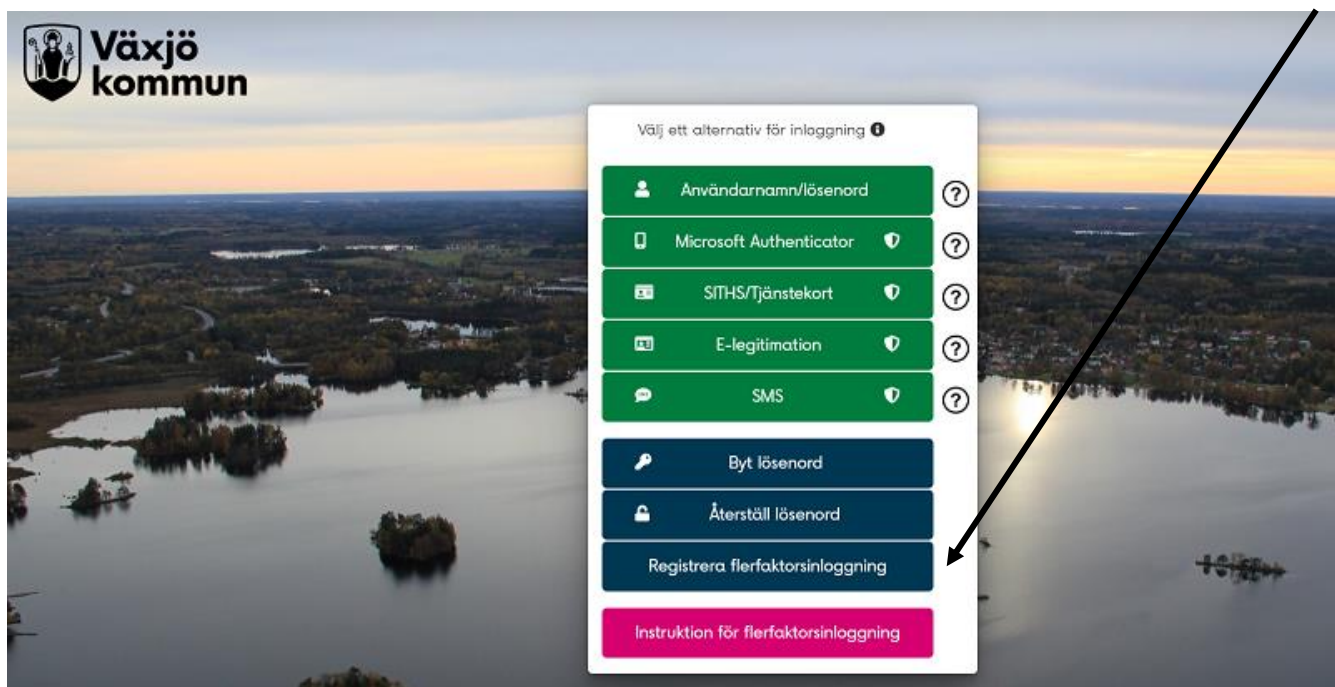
Växjö kommun

Välj ett alternativ för inloggning

Användarnamn/lösenord ?

Microsoft Authenticator ?

SITHS/Tjänstekort ?

E-legitimation ?

SMS ?

Byt lösenord

Återställ lösenord

Registrera flerfaktorsinloggning

Instruktion för flerfaktorsinloggning